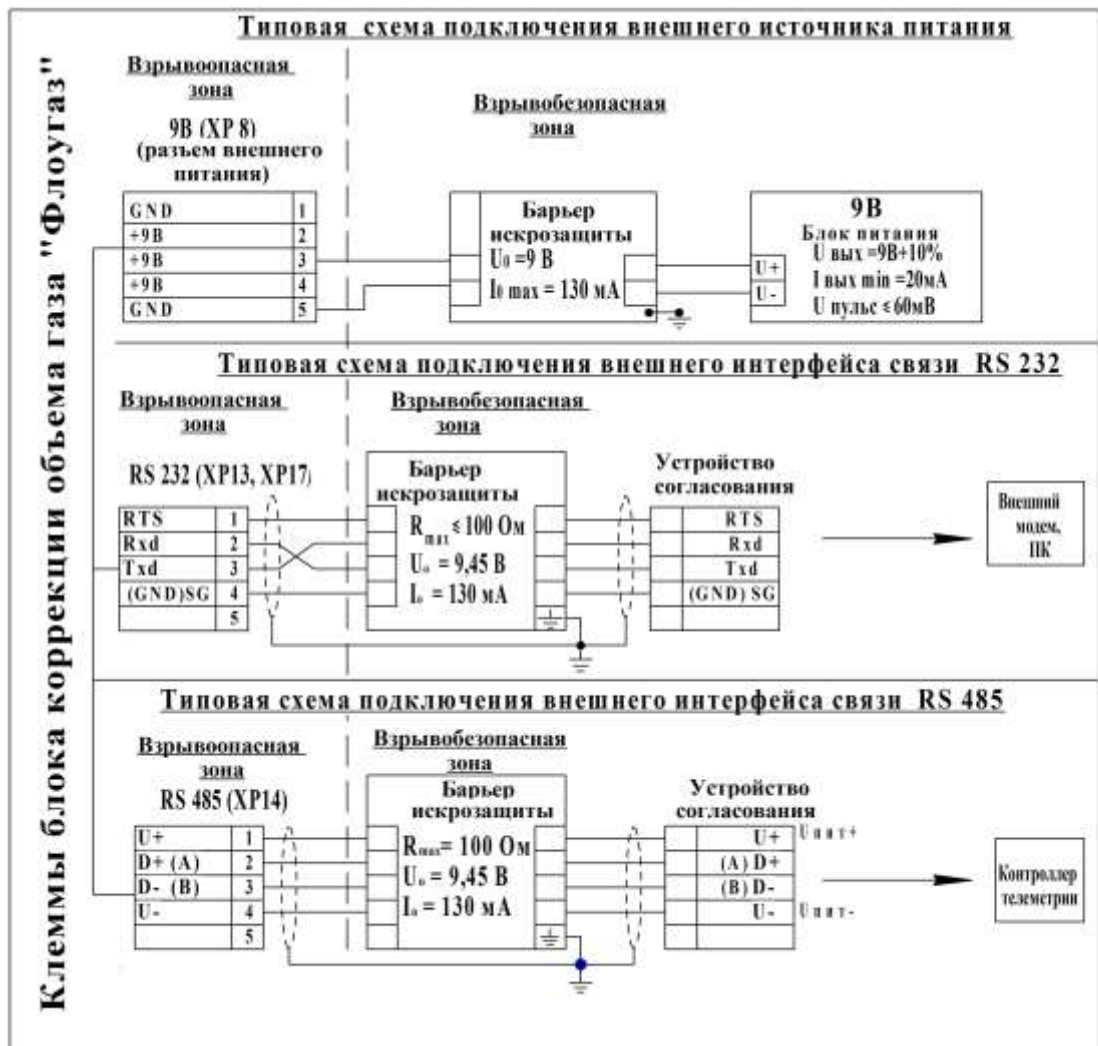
Клеммы блока коррекции объема газа "Флоугаз"

Типовая схема подключения внешнего источника питания

Взрывоопасная зона

9В (ХР 8) (разъем внешнего питания)

Взрывобезопасная зона

| GND | 1 |
|---|---|
| +9В | 2 |
| +9В | 3 |
| +9В | 4 |
| GND | 5 |

Барьер искрозащиты
$U_0$ =9 В
$I_0$ max = 130 мА

9В
Блок питания
U вых =9В+10%
I вых min =20мА
U пульс ≤ 60мВ

U+
U-

Типовая схема подключения внешнего интерфейса связи RS 232

Взрывоопасная зона

Взрывобезопасная зона

RS 232 (ХР13, ХР17)

| RTS | 1 |
|---|---|
| Rxd | 2 |
| Txd | 3 |
| (GND)SG | 4 |
|  | 5 |

Барьер искрозащиты
$R_{max}$ ≤ 100 Ом
$U_o$ = 9,45 В
$I_o$ = 130 мА

Устройство согласования
RTS
Rxd
Txd
(GND) SG

Внешний модем, ПК

Типовая схема подключения внешнего интерфейса связи RS 485

Взрывоопасная зона

Взрывобезопасная зона

RS 485 (ХР14)

| U+ | 1 |
|---|---|
| D+ (A) | 2 |
| D- (B) | 3 |
| U- | 4 |
|  | 5 |

Барьер искрозащиты
$R_{max}$= 100 Ом
$U_o$ = 9,45 В
$I_o$ = 130 мА

Устройство согласования
U+
(A) D+
(B) D-
U-

Uпит+
Uпит-

Контроллер телеметрии